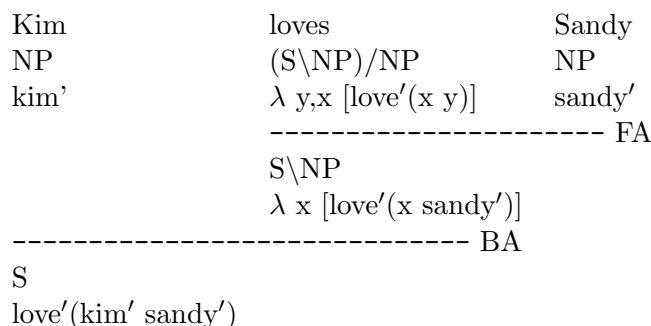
| Kim | loves | Sandy |
|---|---|---|
| NP | (S\NP)/NP | NP |
| kim' | $\lambda$ y,x [love′(x y)] | sandy′ |
| | ----------------------- FA | |
| | S\NP | |
| | $\lambda$ x [love′(x sandy′)] | |

------------------------------ BA
S
love′(kim′ sandy′)